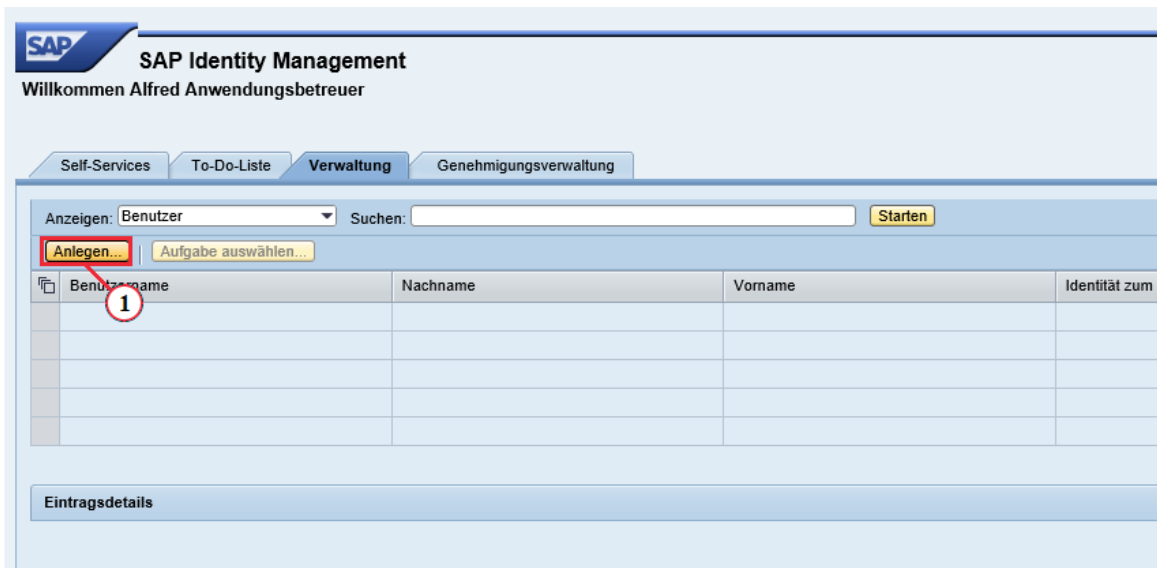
SAP

SAP Identity Management

Willkommen Alfred Anwendungsbetreuer

Self-Services | To-Do-Liste | Verwaltung | Genehmigungsverwaltung

Anzeigen: Benutzer Suchen: Starten

Anlegen... Aufgabe auswählen...

| Benutz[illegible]name | Nachname | Vorname | Identität zum |
|---|---|---|---|
| | | | |
| | | | |
| | | | |
| | | | |
| | | | |

1

Eintragsdetails